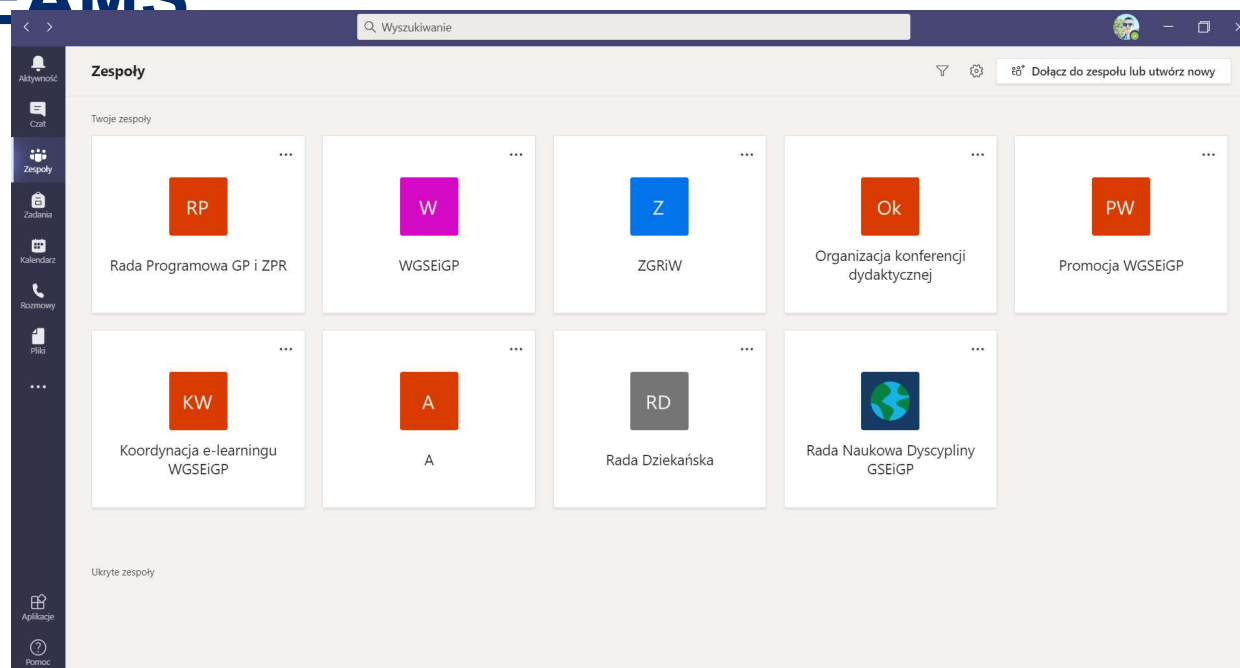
EAMS

Wyszukiwanie

Aktywność
Czat
Zespoły
Zadania
Kalendarz
Rozmowy
Pliki
...
Aplikacje
Pomoc

Zespoły

Dołącz do zespołu lub utwórz nowy

Twoje zespoły

...
RP
Rada Programowa GP i ZPR

...
W
WGSEiGP

...
Z
ZGRiW

...
Ok
Organizacja konferencji dydaktycznej

...
PW
Promocja WGSEiGP

...
KW
Koordynacja e-learningu WGSEiGP

...
A
A

...
RD
Rada Dziekańska

...
Rada Naukowa Dyscypliny GSEiGP

Ukryte zespoły